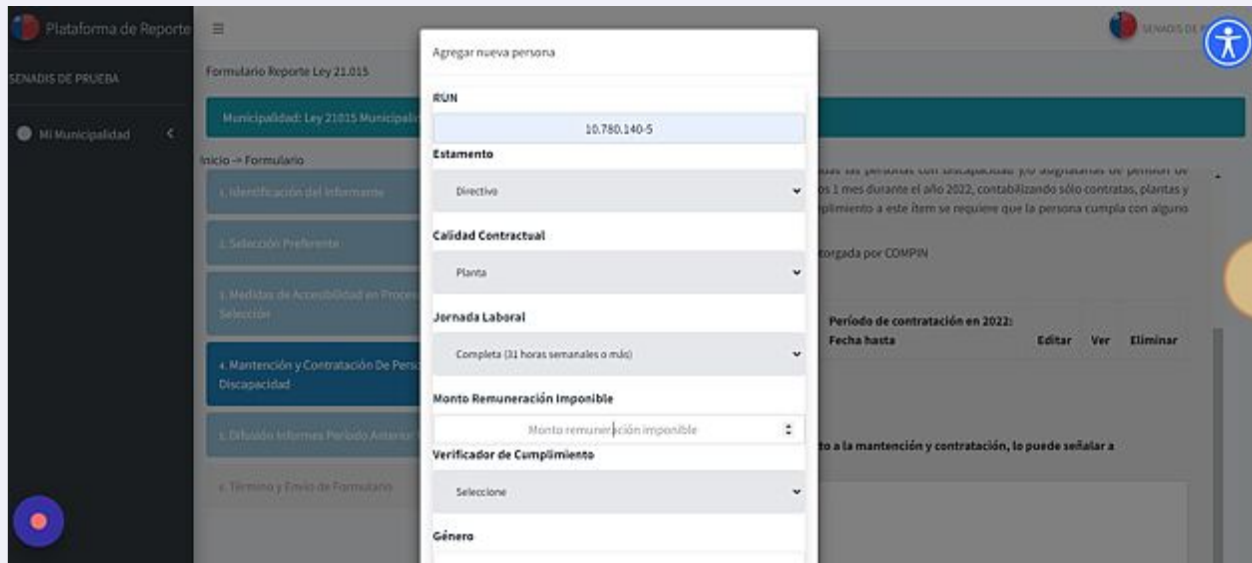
Plataforma de Reporte

SENADIS DE PRUEBA

Mi Municipalidad

Formulario Reporte Ley 21.015

Municipalidad: Ley 21015 Municipali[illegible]

Inicio -> Formulario

1. Identificación del Informante

2. Selección Preferente

3. Medidas de Accesibilidad en Proceso de Selección

4. Mantención y Contratación De Perso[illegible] Discapacidad

5. Difusión Informes Período Anterior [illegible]

6. Término y Envío de Formulario

SENADIS DE P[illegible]

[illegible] las personas con discapacidad y/o asignatarias de pensión de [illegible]os 1 mes durante el año 2022, contabilizando sólo contratas, plantas y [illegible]plimiento a este ítem se requiere que la persona cumpla con alguno

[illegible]torgada por COMPIN

Período de contratación en 2022: Fecha hasta

Editar

Ver

Eliminar

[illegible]to a la mantención y contratación, lo puede señalar a

Agregar nueva persona

RUN

10.780.140-5

Estamento

Directivo

Calidad Contractual

Planta

Jornada Laboral

Completa (31 horas semanales o más)

Monto Remuneración Imponible

Monto remuneración imponible

Verificador de Cumplimiento

Seleccione

Género